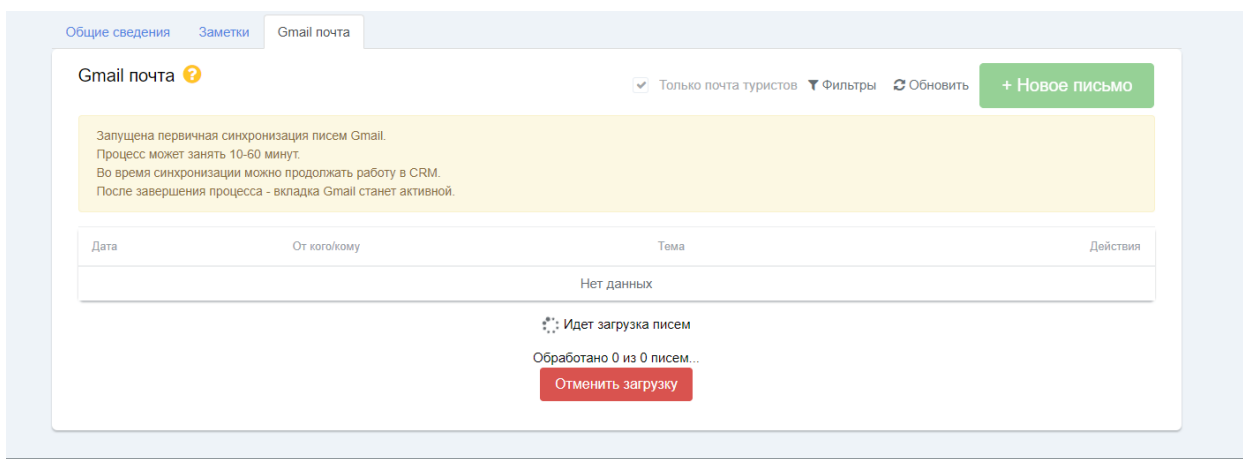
Общие сведения Заметки Gmail почта

Gmail почта

Только почта туристов Фильтры Обновить + Новое письмо

Запущена первичная синхронизация писем Gmail.
Процесс может занять 10-60 минут.
Во время синхронизации можно продолжать работу в CRM.
После завершения процесса - вкладка Gmail станет активной.

| Дата | От кого/кому | Тема | Действия |
|---|---|---|---|
| Нет данных | | | |

Идет загрузка писем

Обработано 0 из 0 писем...

Отменить загрузку